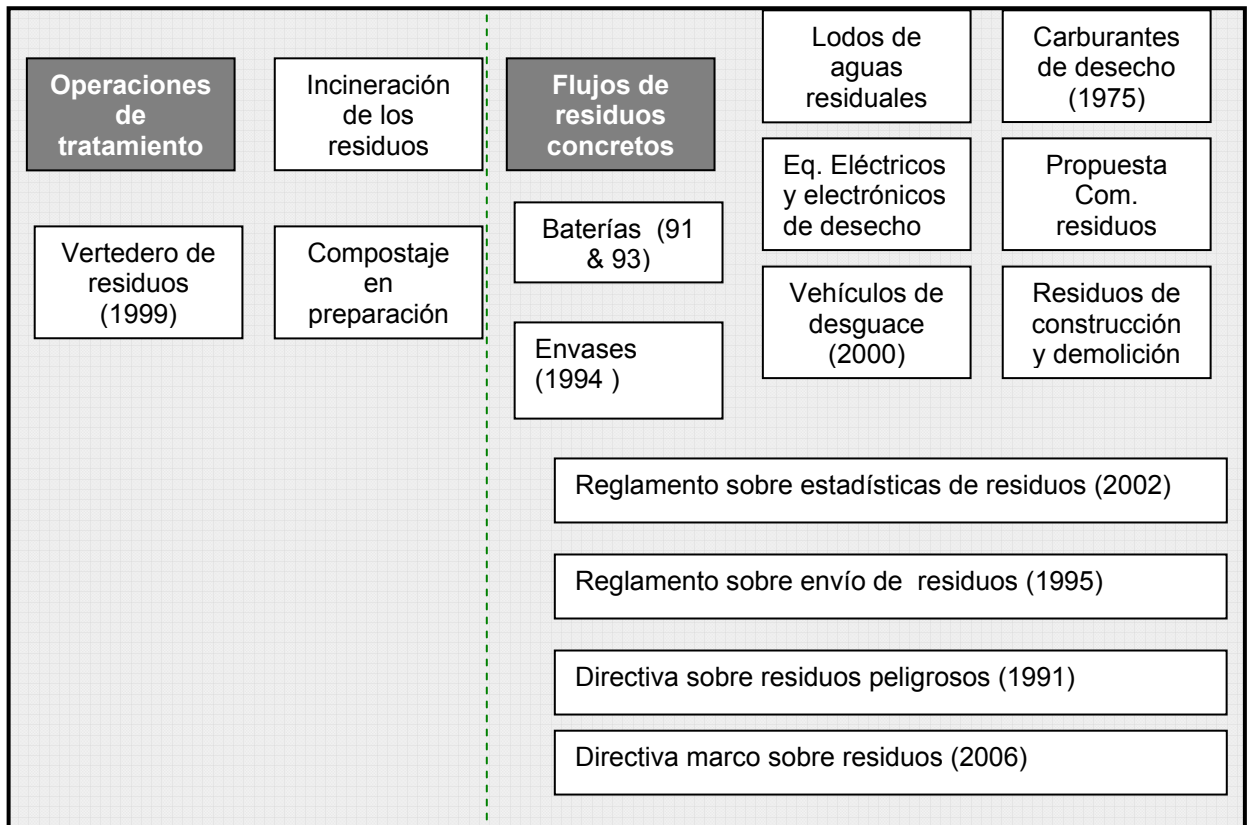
Operaciones de tratamiento

Incineración de los residuos

Vertedero de residuos (1999)

Compostaje en preparación

Flujos de residuos concretos

Lodos de aguas residuales

Carburantes de desecho (1975)

Eq. Eléctricos y electrónicos de desecho

Propuesta Com. residuos

Baterías (91 & 93)

Vehículos de desguace (2000)

Residuos de construcción y demolición

Envases (1994 )

Reglamento sobre estadísticas de residuos (2002)

Reglamento sobre envío de residuos (1995)

Directiva sobre residuos peligrosos (1991)

Directiva marco sobre residuos (2006)